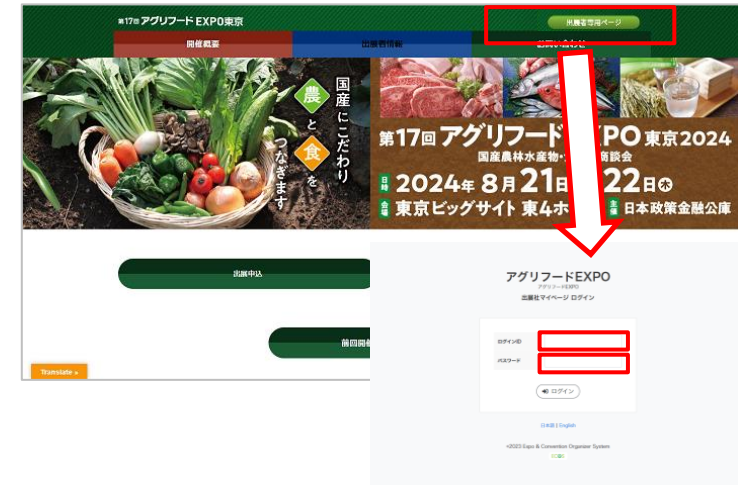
第17回 アグリフードEXPO東京

出展者専用ページ

開催概要

出展者情報

国産にこだわり 農と食をつなぎます

第17回 アグリフード EXPO 東京2024

国産農林水産物・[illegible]商談会

日時 2024年 8月21日 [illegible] 22日木

会場 東京ビッグサイト 東4ホ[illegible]

主催 日本政策金融公庫

出展申込

前回開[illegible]

Translate »

アグリフードEXPO

アグリフードEXPO

出展社マイページ ログイン

ログインID

パスワード

ログイン

日本語 | English

©2023 Expo & Convention Organizer System